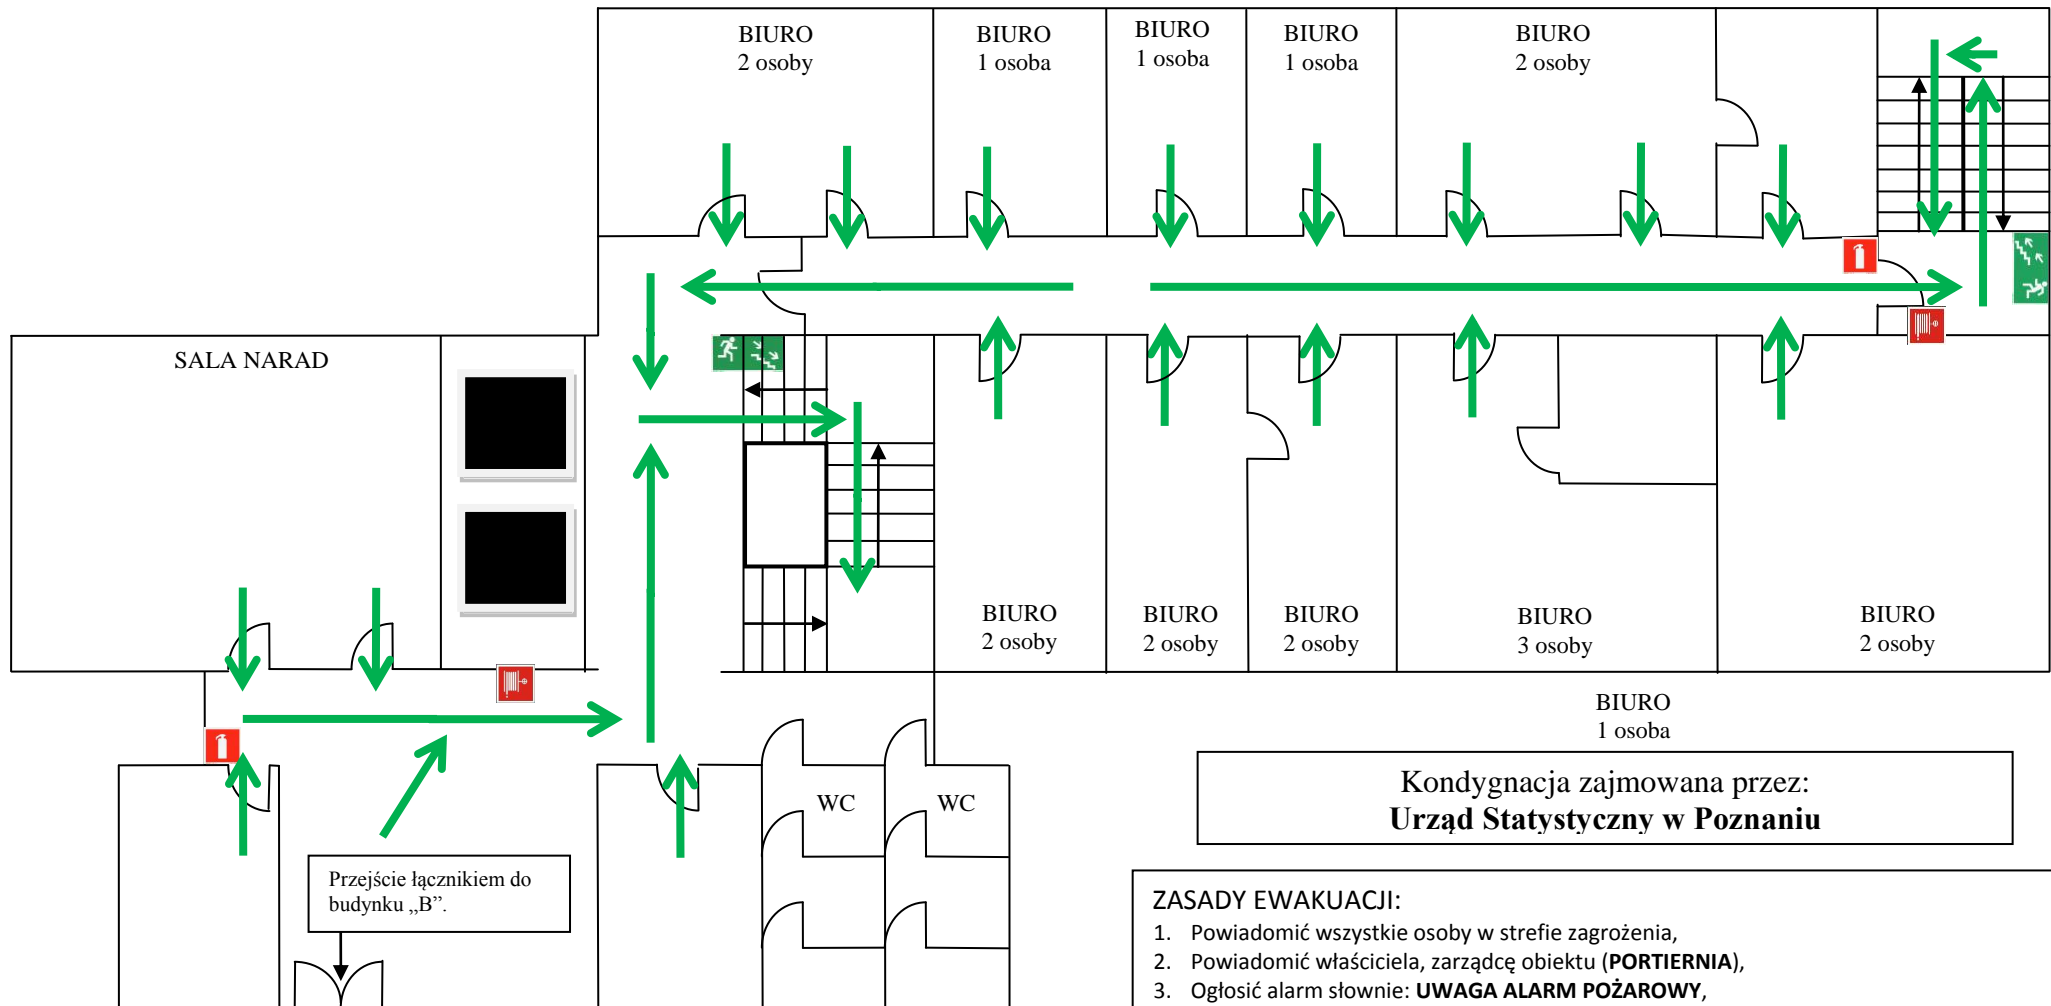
BIURO
2 osoby

BIURO
1 osoba

BIURO
1 osoba

BIURO
1 osoba

BIURO
2 osoby

SALA NARAD

BIURO
2 osoby

BIURO
2 osoby

BIURO
2 osoby

BIURO
3 osoby

BIURO
2 osoby

BIURO
1 osoba

WC

WC

Kondygnacja zajmowana przez:
**Urząd Statystyczny w Poznaniu**

Przejście łącznikiem do budynku „B".

ZASADY EWAKUACJI:
1. Powiadomić wszystkie osoby w strefie zagrożenia,
2. Powiadomić właściciela, zarządcę obiektu (**PORTIERNIA**),
3. Ogłosić alarm słownie: **UWAGA ALARM POŻAROWY**,